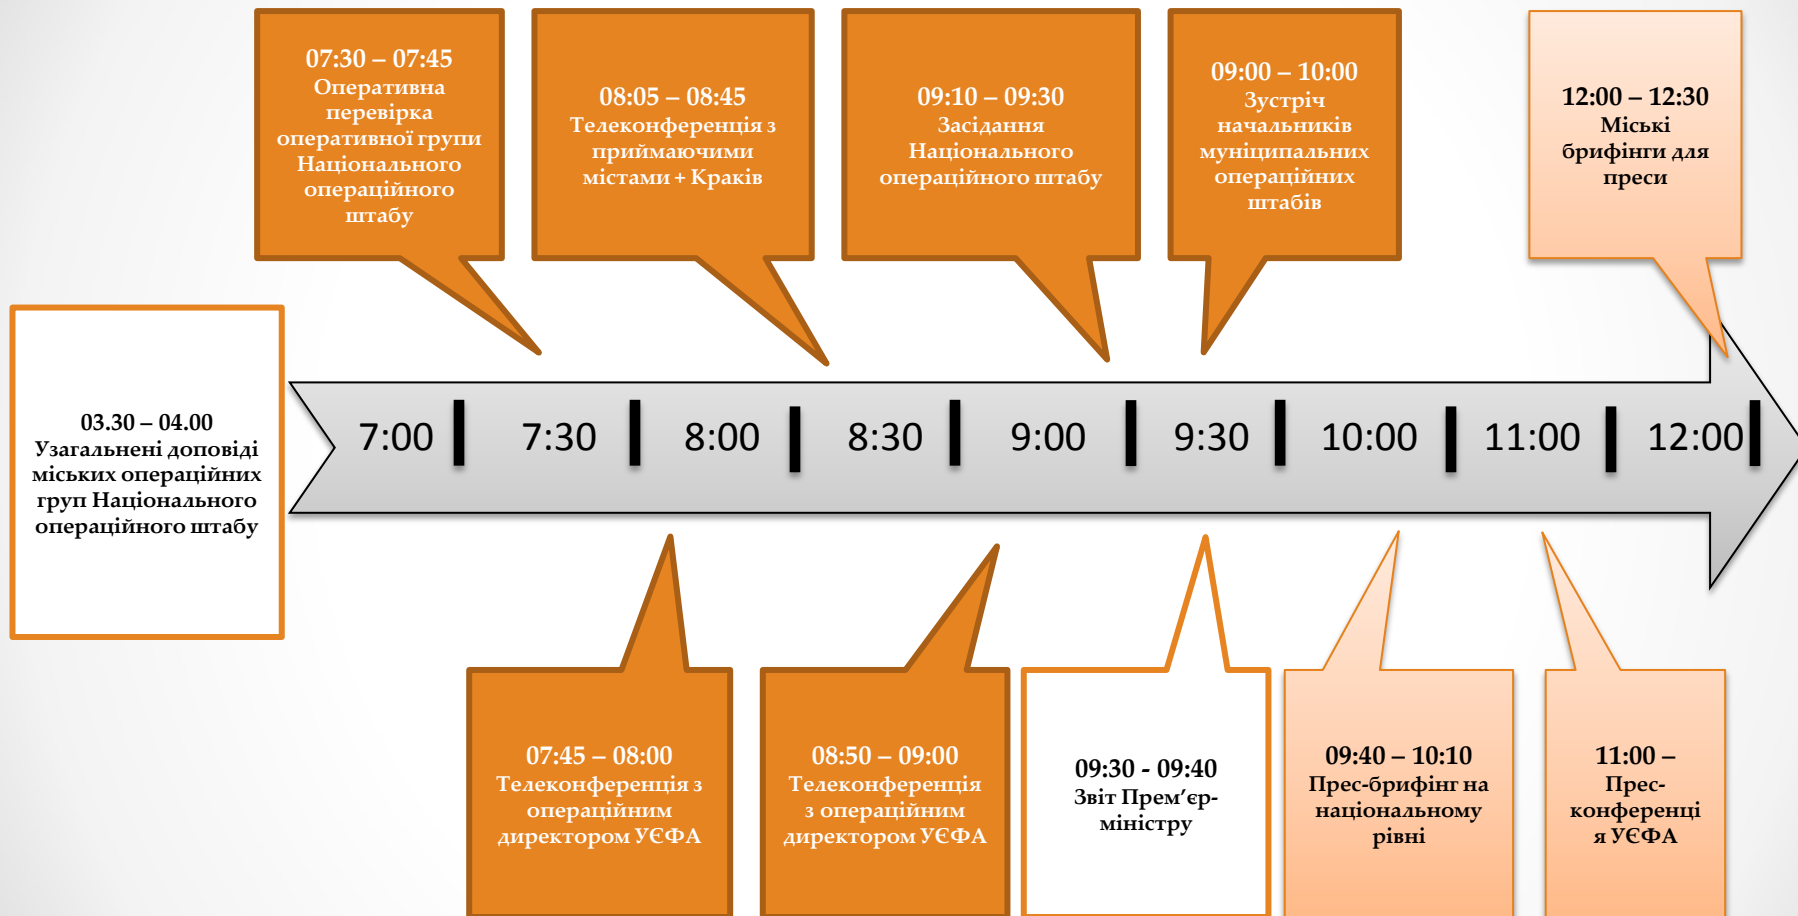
07:30 – 07:45
Оперативна перевірка оперативної групи Національного операційного штабу

08:05 – 08:45
Телеконференція з приймаючими містами + Краків

09:10 – 09:30
Засідання Національного операційного штабу

09:00 – 10:00
Зустріч начальників муніципальних операційних штабів

12:00 – 12:30
Міські брифінги для преси

03.30 – 04.00
Узагальнені доповіді міських операційних груп Національного операційного штабу

7:00 7:30 8:00 8:30 9:00 9:30 10:00 11:00 12:00

07:45 – 08:00
Телеконференція з операційним директором УЄФА

08:50 – 09:00
Телеконференція з операційним директором УЄФА

09:30 - 09:40
Звіт Прем’єр-міністру

09:40 – 10:10
Прес-брифінг на національному рівні

11:00 –
Прес-конференція УЄФА